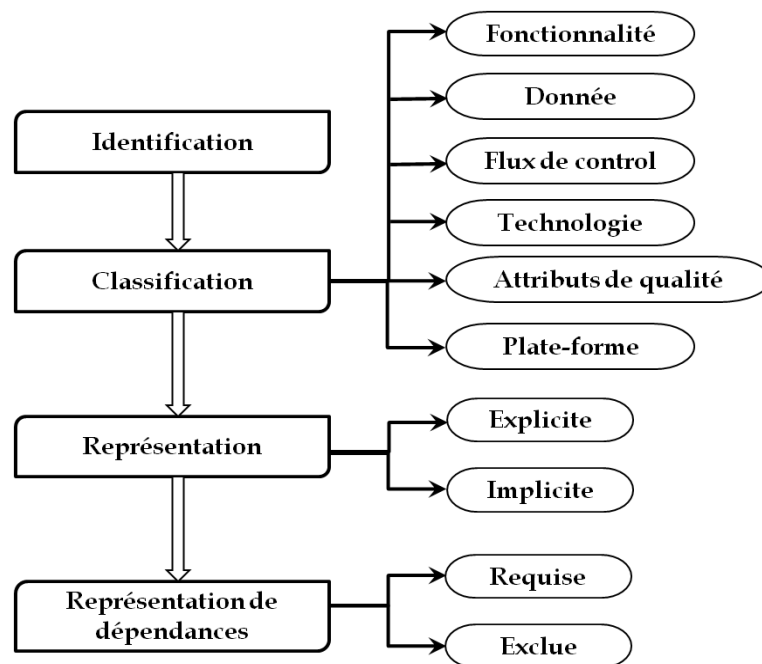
Identification

Classification

Fonctionnalité

Donnée

Flux de control

Technologie

Attributs de qualité

Plate-forme

Représentation

Explicite

Implicite

Représentation de dépendances

Requise

Exclue